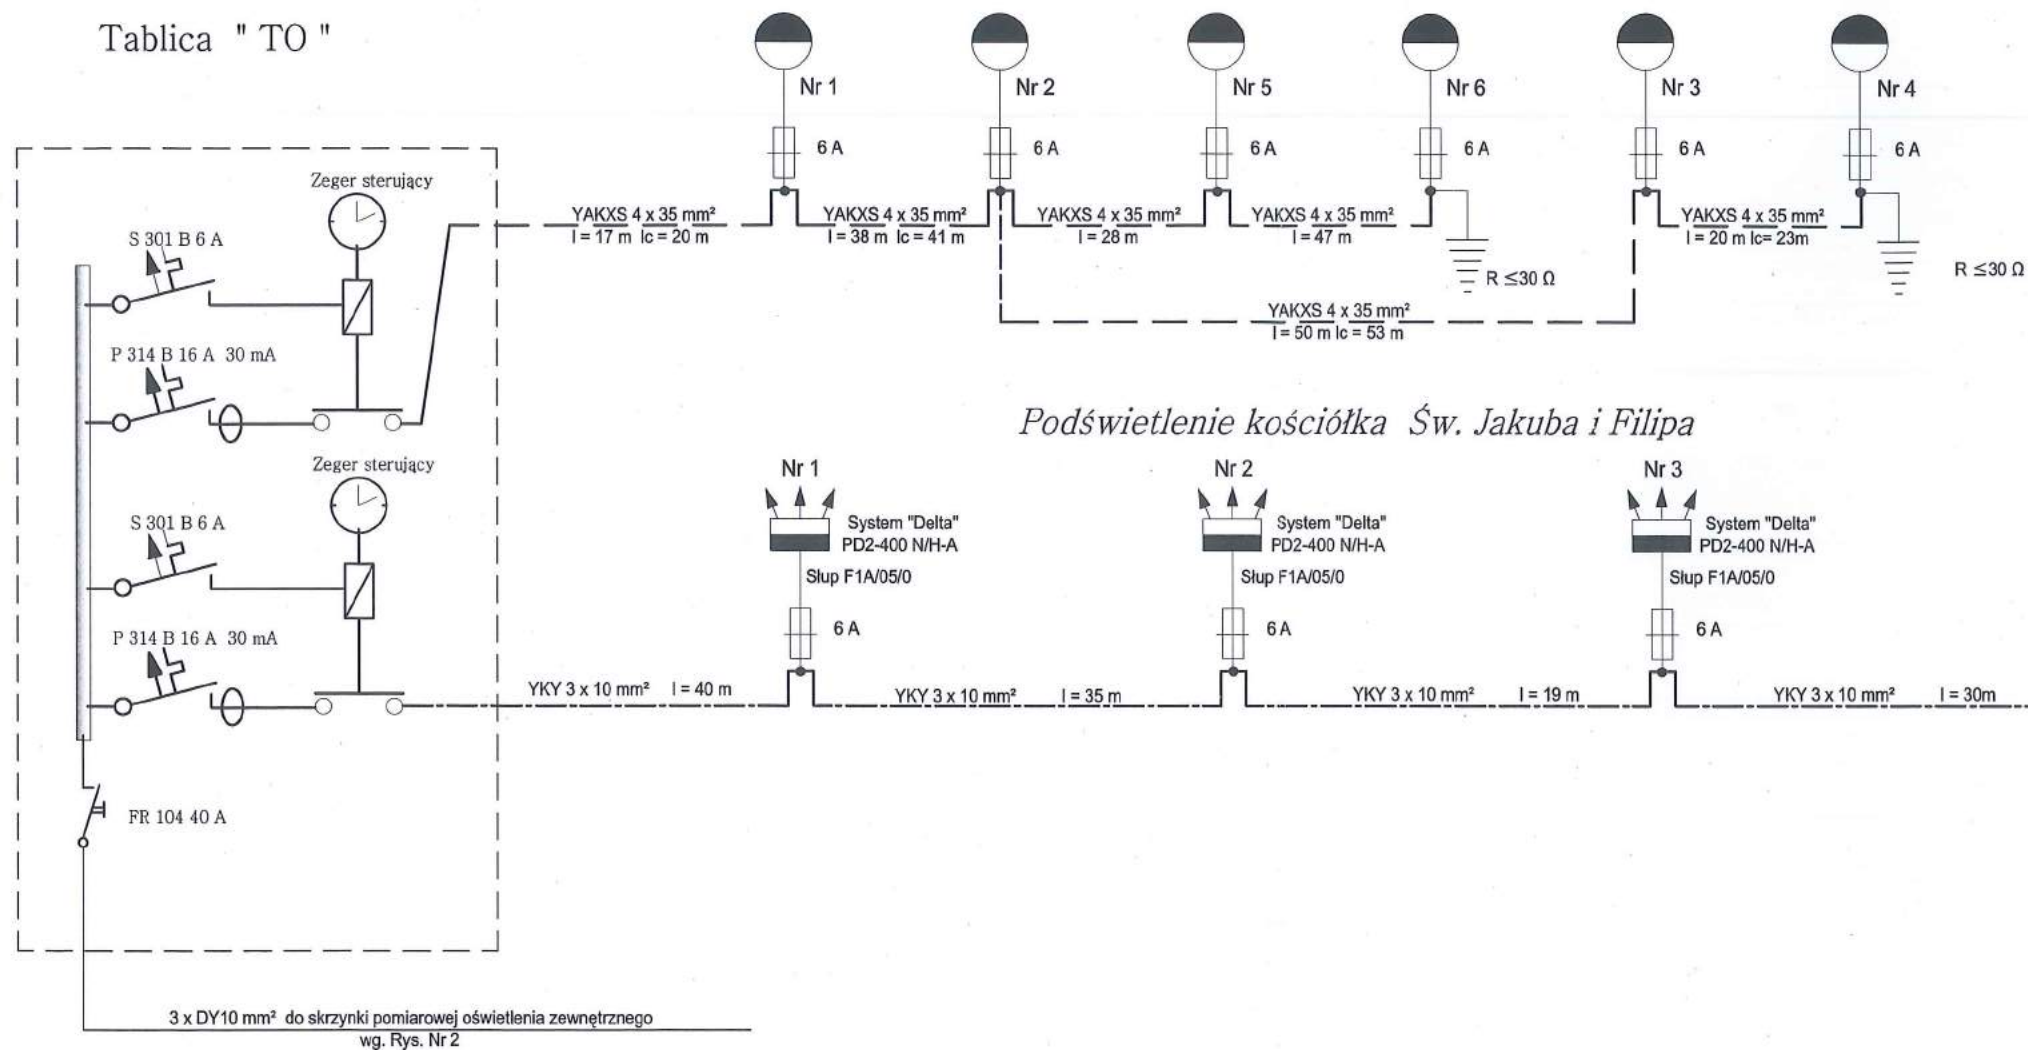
Tablica " TO "

Nr 1
Nr 2
Nr 5
Nr 6
Nr 3
Nr 4

6 A
6 A
6 A
6 A
6 A
6 A

Zeger sterujący

S 301 B 6 A

YAKXS 4 x 35 mm²
l = 17 m lc = 20 m

YAKXS 4 x 35 mm²
l = 38 m lc = 41 m

YAKXS 4 x 35 mm²
l = 28 m

YAKXS 4 x 35 mm²
l = 47 m

YAKXS 4 x 35 mm²
l = 20 m lc= 23m

R ≤30 Ω

R ≤30 Ω

YAKXS 4 x 35 mm²
l = 50 m lc = 53 m

P 314 B 16 A 30 mA

Podświetlenie kościółka Św. Jakuba i Filipa

Zeger sterujący

Nr 1
Nr 2
Nr 3

S 301 B 6 A

System "Delta"
PD2-400 N/H-A
Słup F1A/05/0

System "Delta"
PD2-400 N/H-A
Słup F1A/05/0

System "Delta"
PD2-400 N/H-A
Słup F1A/05/0

6 A
6 A
6 A

P 314 B 16 A 30 mA

YKY 3 x 10 mm² l = 40 m
YKY 3 x 10 mm² l = 35 m
YKY 3 x 10 mm² l = 19 m
YKY 3 x 10 mm² l = 30m

FR 104 40 A

3 x DY10 mm² do skrzynki pomiarowej oświetlenia zewnętrznego
wg. Rys. Nr 2